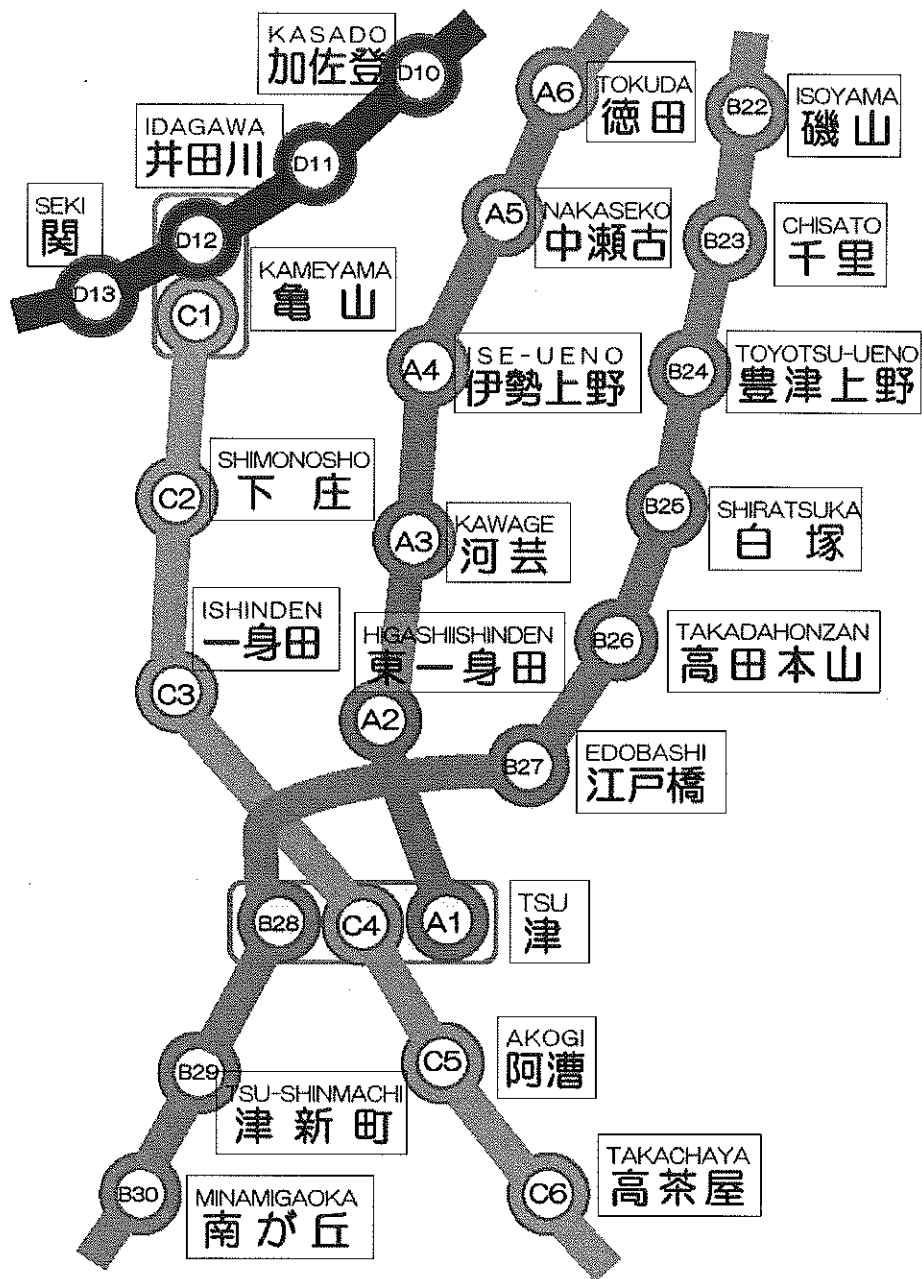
KASADO
加佐登
D10

A6
TOKUDA
徳田

B22
ISOYAMA
磯山

IDAGAWA
井田川
D11

A5
NAKASEKO
中瀬古

B23
CHISATO
千里

SEKI
関
D12
D13

KAMEYAMA
亀山
C1

A4
ISE-UENO
伊勢上野

B24
TOYOTSU-UENO
豊津上野

C2
SHIMONOSHO
下庄

B25
SHIRATSUKA
白塚

A3
KAWAGE
河芸

ISHINDEN
一身田

HIGASHIISHINDEN
東一身田

B26
TAKADAHONZAN
高田本山

C3

A2

B27
EDOBASHI
江戸橋

B28
C4
A1
TSU
津

AKOGI
阿漕
C5

B29
TSU-SHINMACHI
津新町

TAKACHAYA
高茶屋

B30
MINAMIGAOKA
南が丘

C6